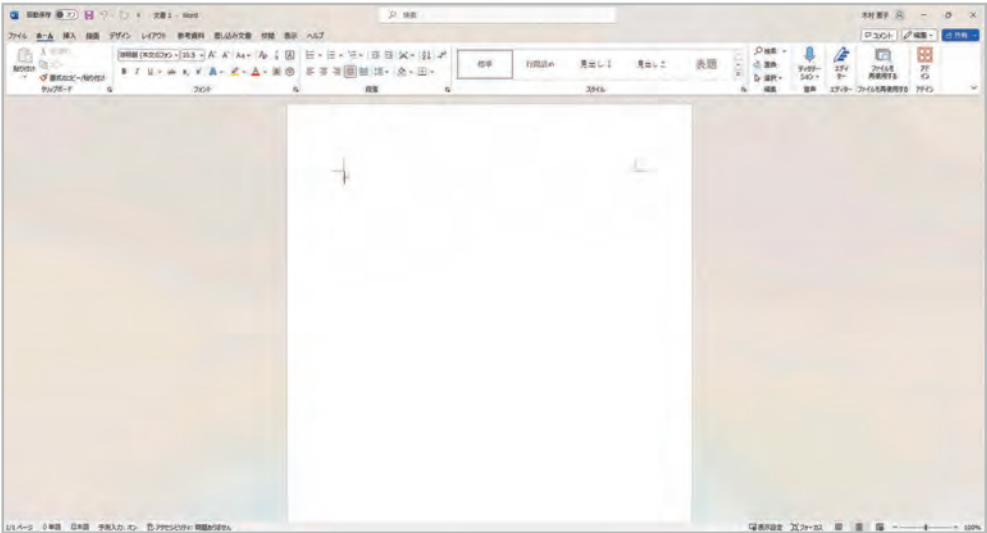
自動保存 オフ 文書1 - Word
検索
木村 那子
ファイル ホーム 挿入 描画 デザイン レイアウト 参考資料 差し込み文書 校閲 表示 ヘルプ
コメント 編集 共有
貼り付け
書式のコピー/貼り付け
クリップボード
游明朝 (本文のフォント) 10.5
フォント
段落
標準 行間詰め 見出し 1 見出し 2 表題
スタイル
検索 置換 選択
編集
ディクテーション
音声
エディター
エディター
ファイルを再利用する
ファイルを再利用する
アドイン
アドイン
1/1 ページ 0 単語 日本語 予測入力: オン アクセシビリティ: 問題ありません
表示設定 フォーカス 100%